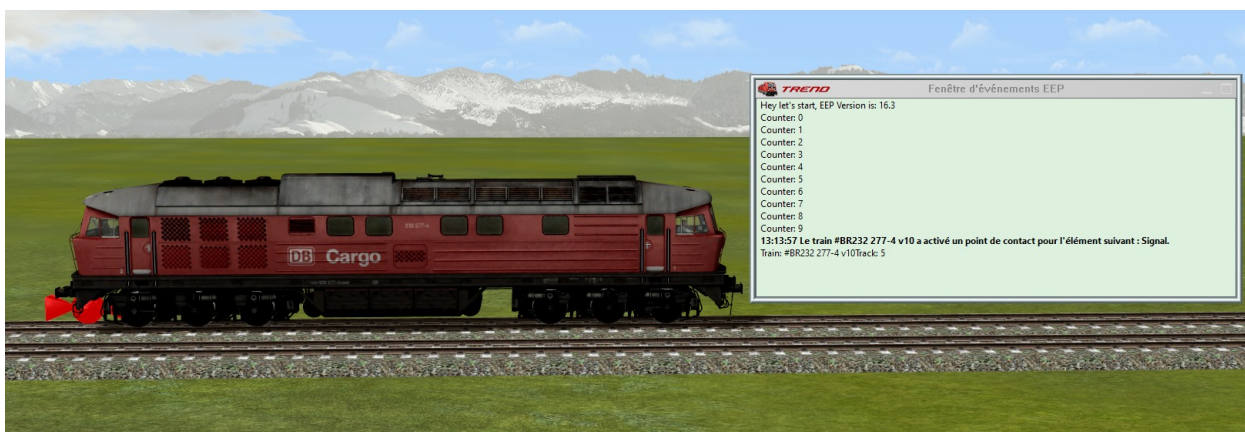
DB Cargo

TREND

Fenêtre d'événements EEP

Hey let's start, EEP Version is: 16.3
Counter: 0
Counter: 1
Counter: 2
Counter: 3
Counter: 4
Counter: 5
Counter: 6
Counter: 7
Counter: 8
Counter: 9
13:13:57 Le train #BR232 277-4 v10 a activé un point de contact pour l'élément suivant : Signal.
Train: #BR232 277-4 v10Track: 5